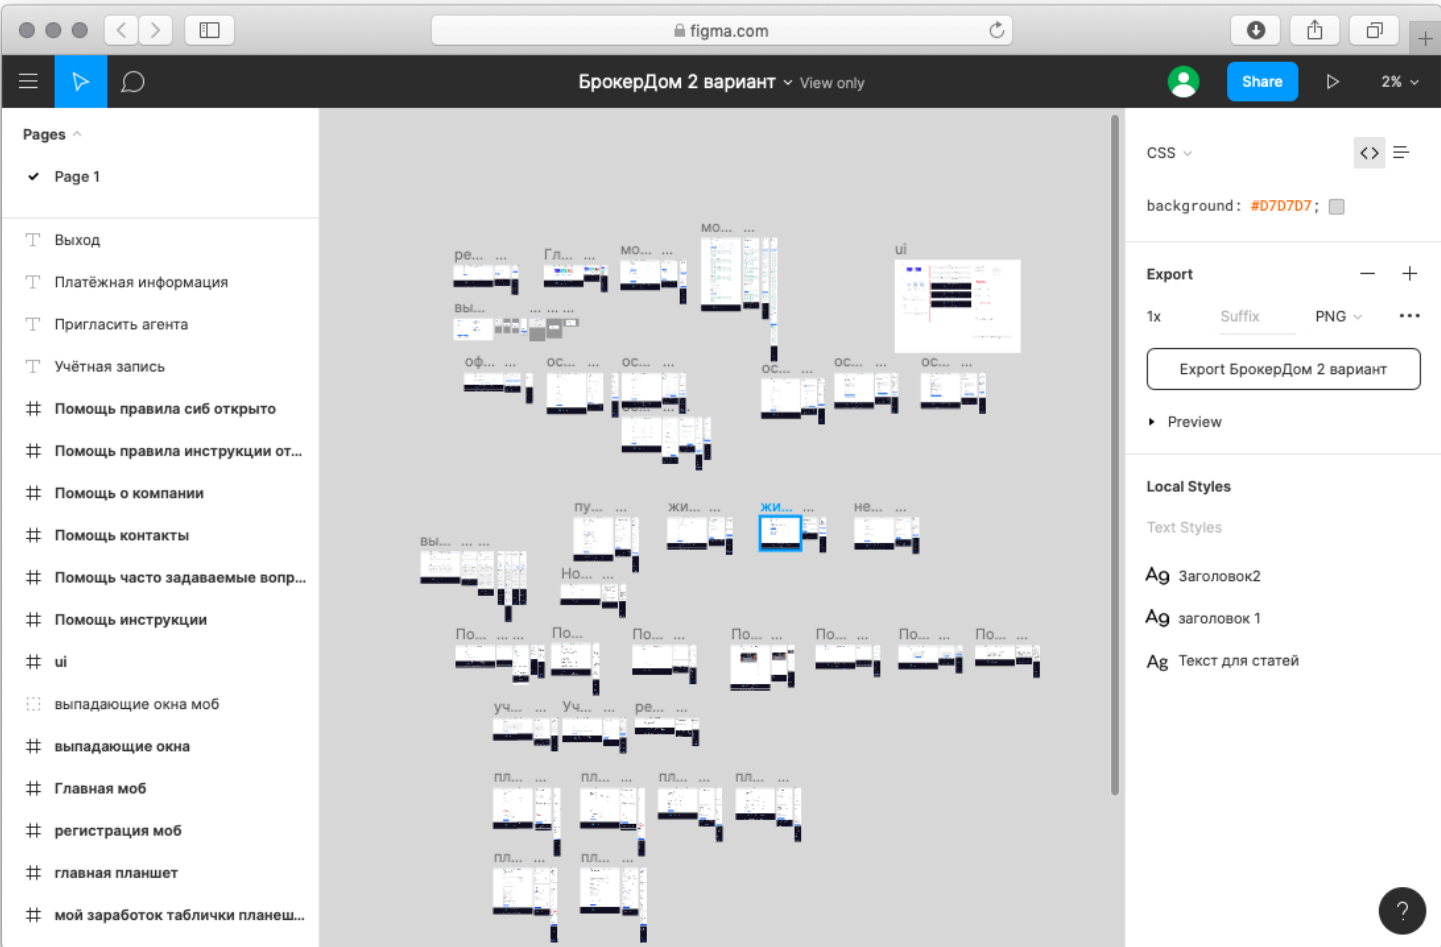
figma.com

БрокерДом 2 вариант View only

Share

2%

Pages

Page 1

Выход

Платёжная информация

Пригласить агента

Учётная запись

Помощь правила сиб открыто

Помощь правила инструкции от...

Помощь о компании

Помощь контакты

Помощь часто задаваемые вопр...

Помощь инструкции

ui

выпадающие окна моб

выпадающие окна

Главная моб

регистрация моб

главная планшет

мой заработок таблички планеш...

ре... ...

Гл... ...

мо... ...

мо... ...

ui

вы...

... ... ...

оф... ...

ос... ...

ос... ...

ос... ...

ос... ...

ос... ...

пу... ...

жи... ...

жи... ...

не... ...

вы... ... ...

Но... ...

По... ... ...

По... ...

По... ...

По... ...

По... ...

По... ...

По... ...

уч... ...

Уч... ...

ре... ...

пл... ...

пл... ...

пл... ...

пл... ...

пл... ...

пл... ...

CSS

background: #D7D7D7;

Export

1x

Suffix

PNG

Export БрокерДом 2 вариант

Preview

Local Styles

Text Styles

Ag Заголовок2

Ag заголовок 1

Ag Текст для статей

?